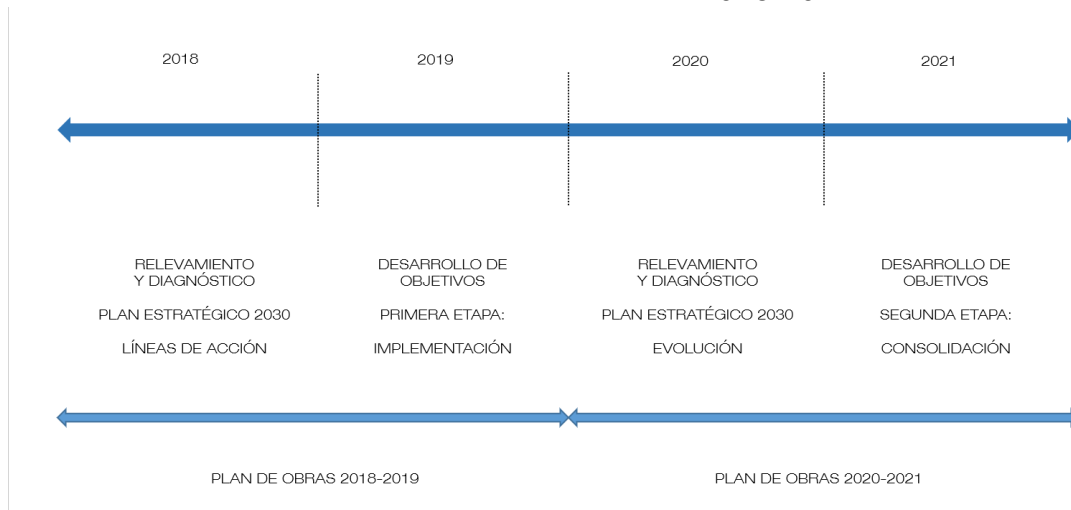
2018

2019

2020

2021

RELEVAMIENTO
Y DIAGNÓSTICO

PLAN ESTRATÉGICO 2030

LÍNEAS DE ACCIÓN

DESARROLLO DE
OBJETIVOS

PRIMERA ETAPA:

IMPLEMENTACIÓN

RELEVAMIENTO
Y DIAGNÓSTICO

PLAN ESTRATÉGICO 2030

EVOLUCIÓN

DESARROLLO DE
OBJETIVOS

SEGUNDA ETAPA:

CONSOLIDACIÓN

PLAN DE OBRAS 2018-2019

PLAN DE OBRAS 2020-2021